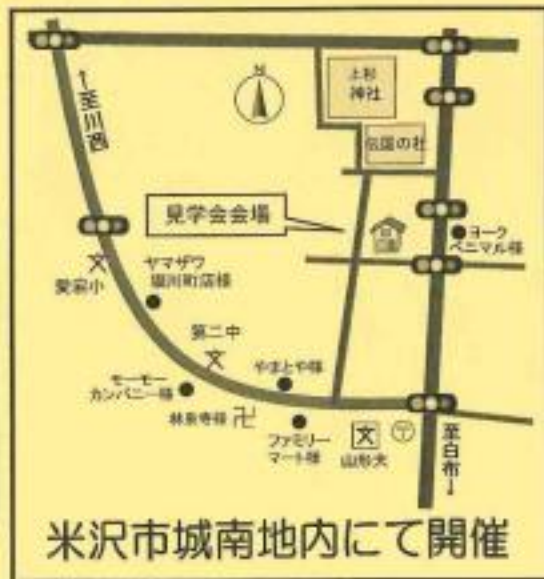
↑至川西

N

上杉神社

伝国の杜

見学会会場

ヨークベニマル様

文
愛宕小

ヤマザワ堀川町店様

第二中
文

やまとや様

モーモーカンパニー様

林泉寺様 卍

ファミリーマート様

文
山形大

〒

至白布↓

米沢市城南地内にて開催